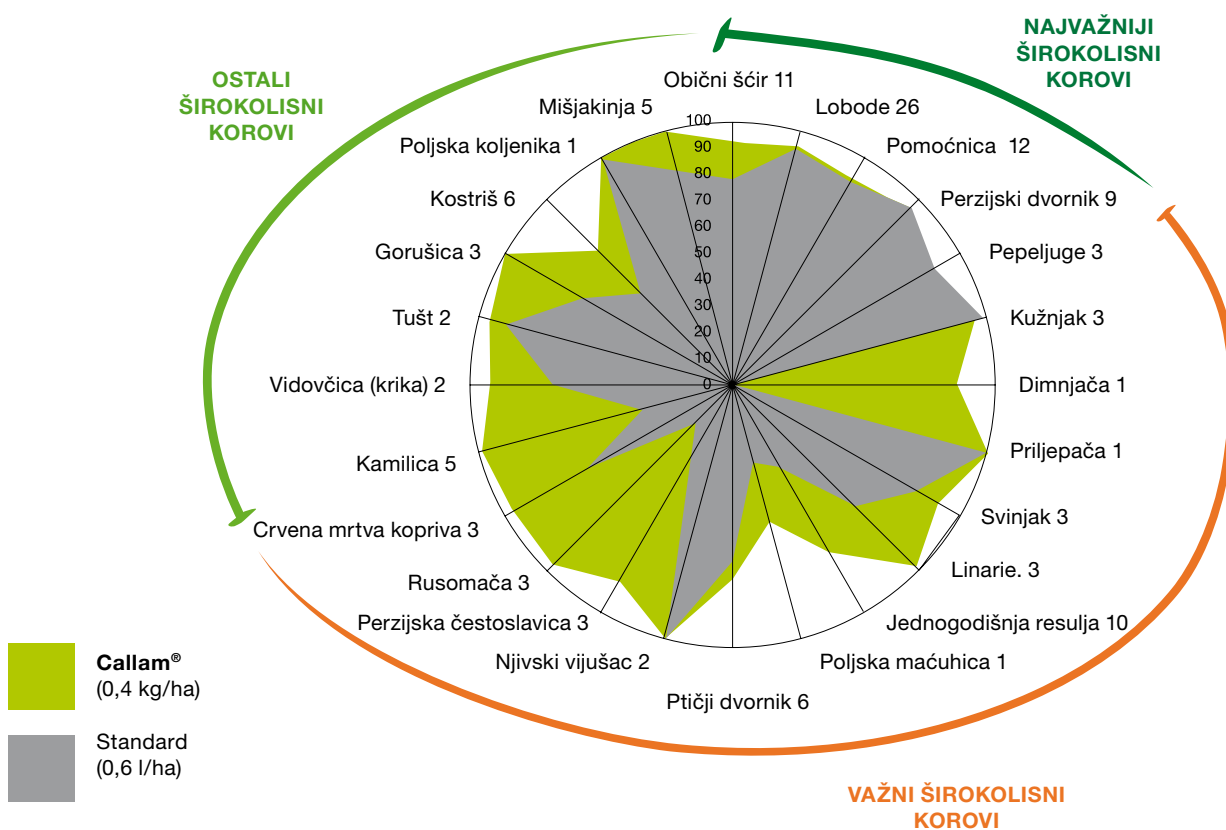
NAJVAŽNIJI ŠIROKOLISNI KOROVI

OSTALI ŠIROKOLISNI KOROVI

Obični šćir 11
Lobode 26
Pomoćnica 12
Perzijski dvornik 9
Pepeljuge 3
Kužnjak 3
Dimnjača 1
Priljepača 1
Svinjak 3
Linarie. 3
Jednogodišnja resulja 10
Poljska maćuhica 1
Ptičji dvornik 6
Njivski vijušac 2
Perzijska čestoslavica 3
Rusomača 3
Crvena mrtva kopriva 3
Kamilica 5
Vidovčica (krika) 2
Tušt 2
Gorušica 3
Kostriš 6
Poljska koljenika 1
Mišjakinja 5

100
90
80
70
60
50
40
30
20
10
0

Callam®
(0,4 kg/ha)

Standard
(0,6 l/ha)

VAŽNI ŠIROKOLISNI KOROVI